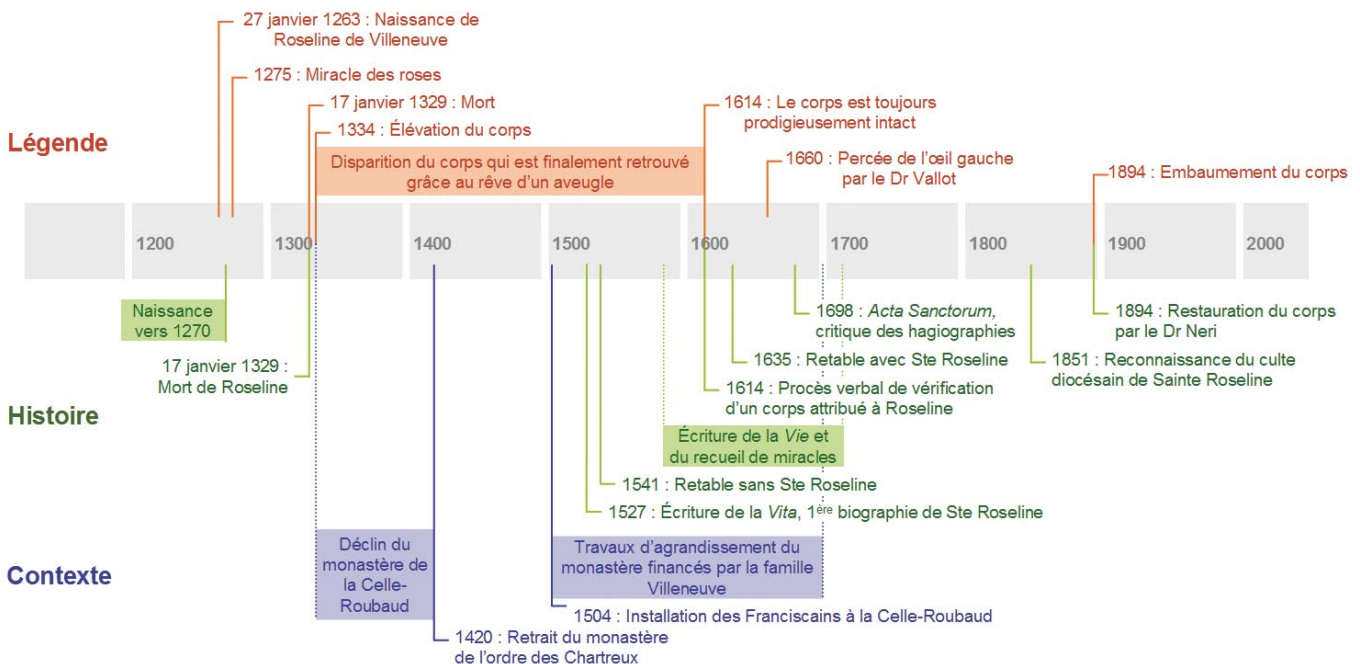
27 janvier 1263 : Naissance de Roseline de Villeneuve

1275 : Miracle des roses

17 janvier 1329 : Mort

1334 : Élévation du corps

Légende

Disparition du corps qui est finalement retrouvé grâce au rêve d'un aveugle

1614 : Le corps est toujours prodigieusement intact

1660 : Percée de l'œil gauche par le Dr Vallot

1894 : Embaumement du corps

1200 1300 1400 1500 1600 1700 1800 1900 2000

Naissance vers 1270

17 janvier 1329 : Mort de Roseline

1698 : *Acta Sanctorum*, critique des hagiographies

1635 : Retable avec Ste Roseline

1614 : Procès verbal de vérification d'un corps attribué à Roseline

1894 : Restauration du corps par le Dr Neri

1851 : Reconnaissance du culte diocésain de Sainte Roseline

Histoire

Écriture de la *Vie* et du recueil de miracles

1541 : Retable sans Ste Roseline

1527 : Écriture de la *Vita*, 1$^{ère}$ biographie de Ste Roseline

Contexte

Déclin du monastère de la Celle-Roubaud

Travaux d'agrandissement du monastère financés par la famille Villeneuve

1504 : Installation des Franciscains à la Celle-Roubaud

1420 : Retrait du monastère de l'ordre des Chartreux